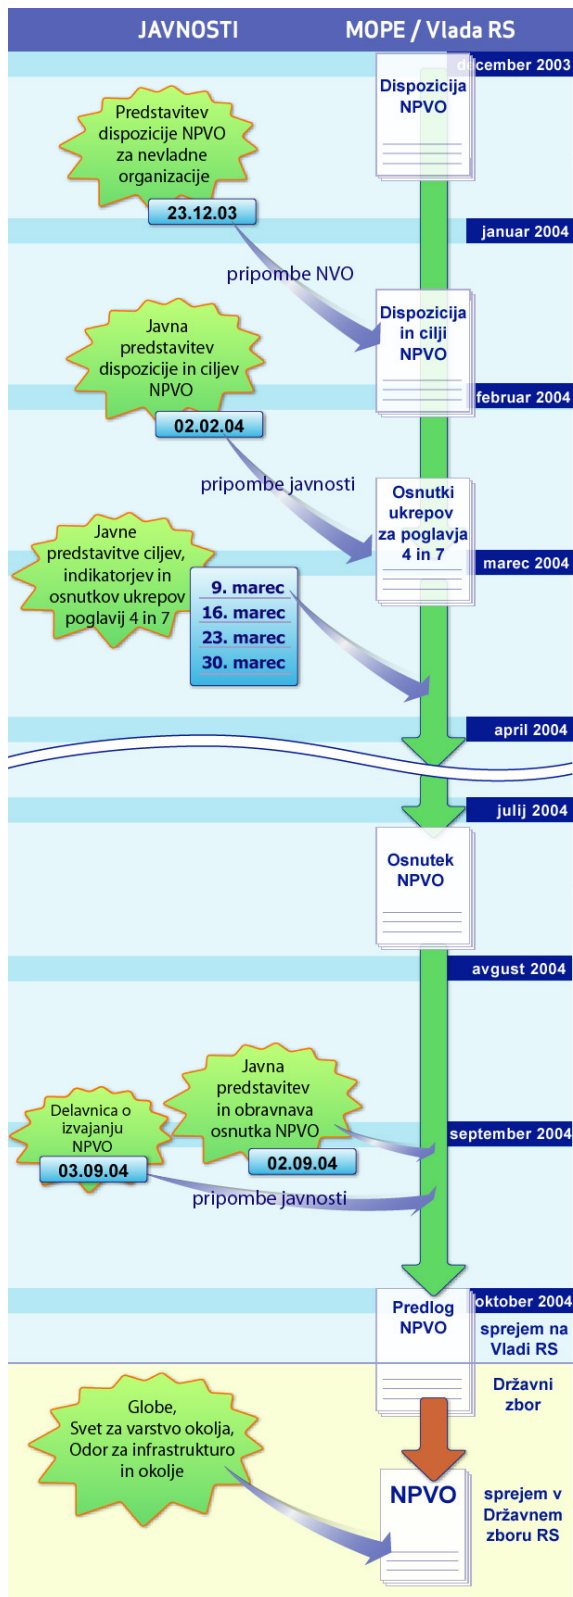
JAVNOSTI

MOPE / Vlada RS

december 2003

Dispozicija NPVO

Predstavitev dispozicije NPVO za nevladne organizacije

23.12.03

januar 2004

pripombe NVO

Dispozicija in cilji NPVO

Javna predstavitev dispozicije in ciljev NPVO

februar 2004

02.02.04

pripombe javnosti

Osnutki ukrepov za poglavja 4 in 7

Javne predstavitve ciljev, indikatorjev in osnutkov ukrepov poglavij 4 in 7

marec 2004

9. marec

16. marec

23. marec

30. marec

april 2004

julij 2004

Osnutek NPVO

avgust 2004

Javna predstavitev in obravnava osnutka NPVO

Delavnica o izvajanju NPVO

september 2004

03.09.04

02.09.04

pripombe javnosti

Predlog NPVO

oktober 2004

sprejem na Vladi RS

Državni zbor

Globe, Svet za varstvo okolja, Odor za infrastrukturo in okolje

NPVO

sprejem v Državnem zboru RS